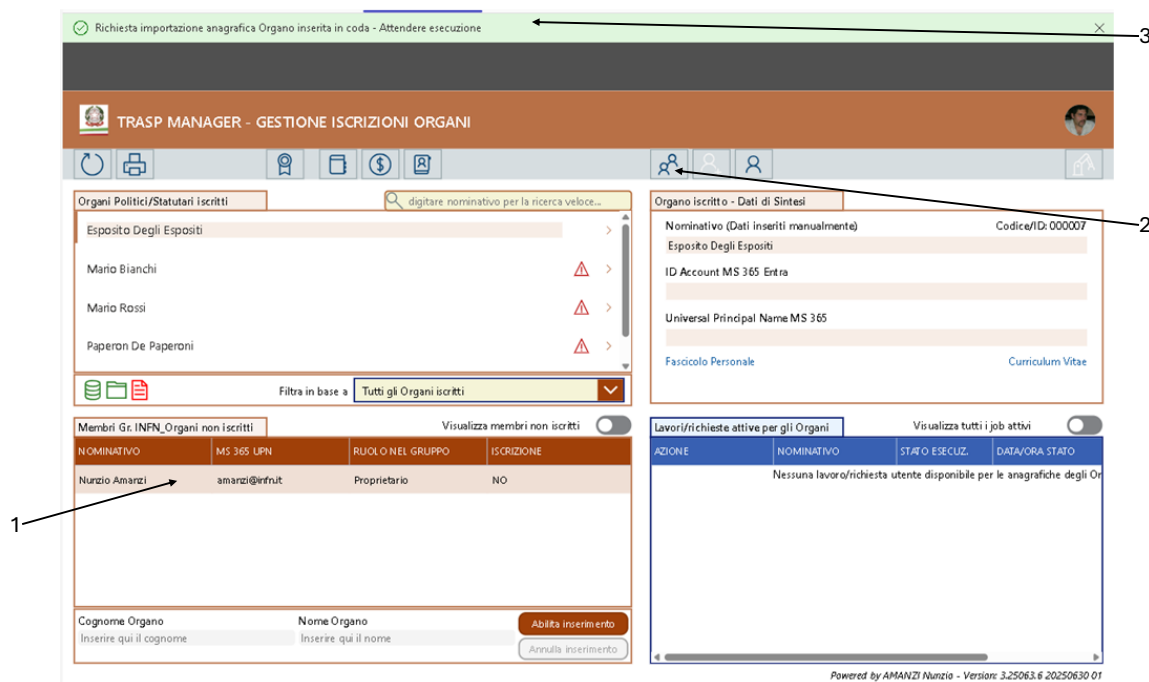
Richiesta importazione anagrafica Organo inserita in coda - Attendere esecuzione

3

TRASP MANAGER - GESTIONE ISCRIZIONI ORGANI

Organi Politici/Statutari iscritti

digitare nominativo per la ricerca veloce...

Esposito Degli Esposito

Mario Bianchi

Mario Rossi

Paperon De Paperoni

Filtra in base a

Tutti gli Organi iscritti

Organo iscritto - Dati di Sintesi

2

Nominativo (Dati inseriti manualmente)

Codice/ID: 000007

Esposito Degli Esposito

ID Account MS 365 Entra

Universal Principal Name MS 365

Fascicolo Personale

Curriculum Vitae

Membri Gr. INFN_Organi non iscritti

Visualizza membri non iscritti

| NOMINATIVO | MS 365 UPN | RUOLO NEL GRUPPO | ISCRIZIONE |
|---|---|---|---|
| Nunzio Amanzi | amanzi@infn.it | Proprietario | NO |

1

Lavori/richieste attive per gli Organi

Visualizza tutti i job attivi

| AZIONE | NOMINATIVO | STATO ESECUZ. | DATA/ORA STATO |
|---|---|---|---|
| | Nessuna lavoro/richiesta utente disponibile per le anagrafiche degli Or | | |

Cognome Organo

Inserire qui il cognome

Nome Organo

Inserire qui il nome

Abilita inserimento

Annulla inserimento

Powered by AMANZI Nunzio - Version: 3.25063.6 20250630 01